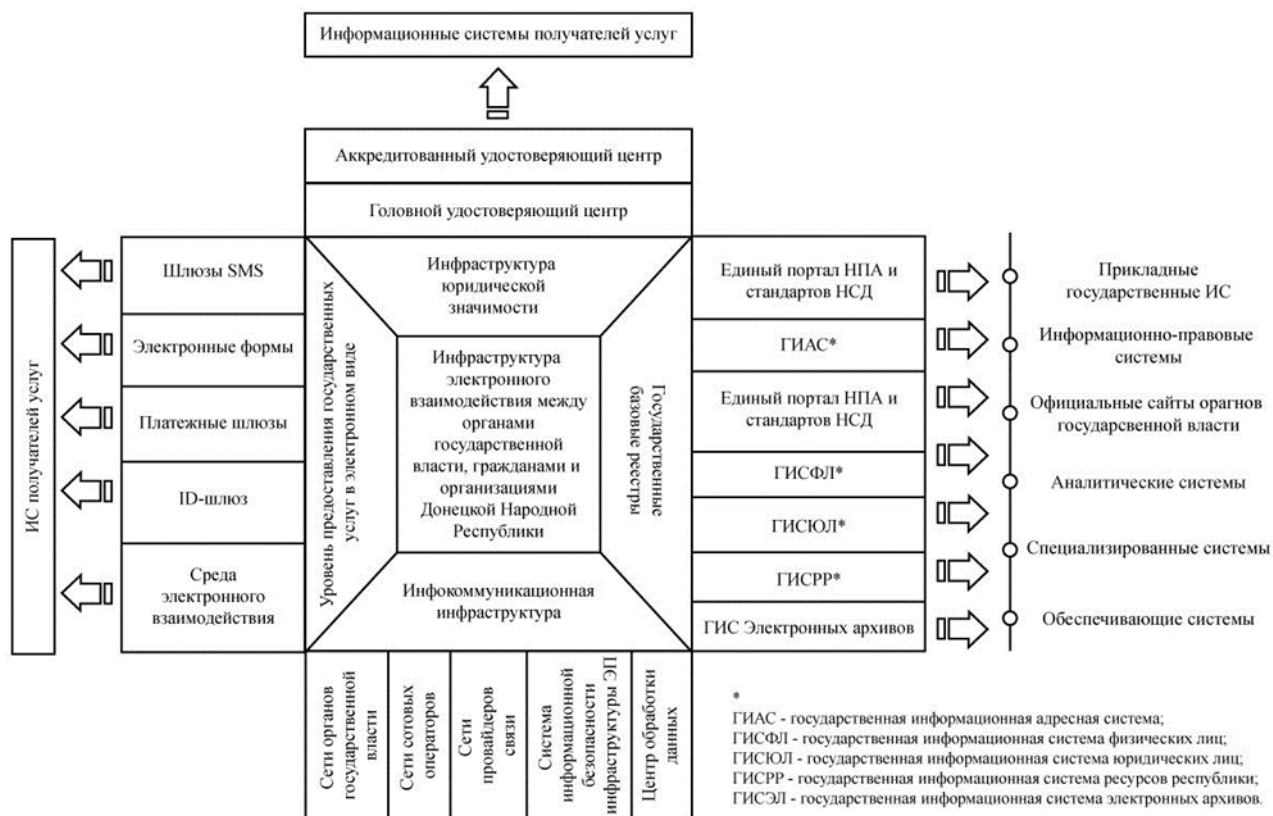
Информационные системы получателей услуг

Аккредитованный удостоверяющий центр

Головной удостоверяющий центр

ИС получателей услуг

Шлюзы SMS

Электронные формы

Платежные шлюзы

ID-шлюз

Среда электронного взаимодействия

Уровень предоставления государственных услуг в электронном виде

Инфраструктура юридической значимости

Инфраструктура электронного взаимодействия между органами государственной власти, гражданами и организациями Донецкой Народной Республики

Инфокоммуникационная инфраструктура

Государственные базовые реестры

Единый портал НПА и стандартов НСД

ГИАС*

Единый портал НПА и стандартов НСД

ГИСФЛ*

ГИСЮЛ*

ГИСРР*

ГИС Электронных архивов

Прикладные государственные ИС

Информационно-правовые системы

Официальные сайты орагнов государсвенной власти

Аналитические системы

Специализированные системы

Обеспечивающие системы

Сети органов государственной власти

Сети сотовых операторов

Сети провайдеров связи

Система информационной безопасности инфраструктуры ЭП

Центр обработки данных

*
ГИАС - государственная информационная адресная система;
ГИСФЛ - государственная информационная система физических лиц;
ГИСЮЛ - государственная информационная система юридических лиц;
ГИСРР - государственная информационная система ресурсов республики;
ГИСЭЛ - государственная информационная система электронных архивов.